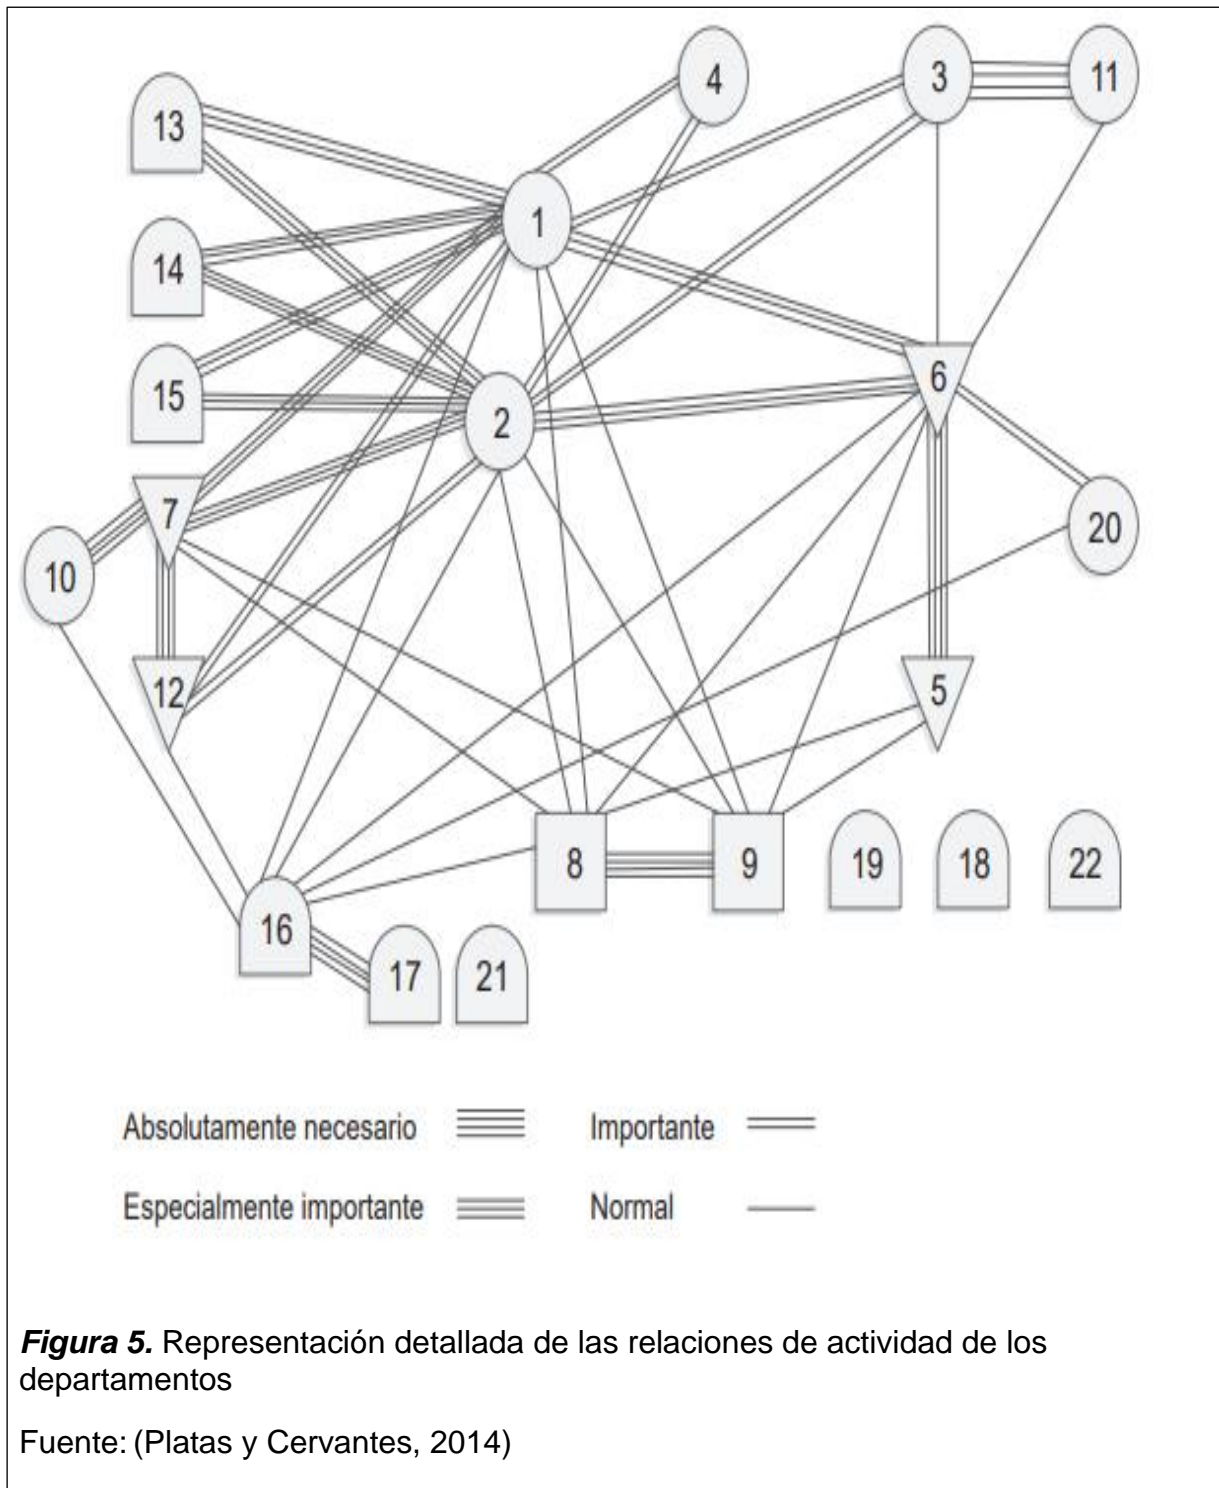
4
3
11
13
1
14
6
15
2
7
20
10
12
5
8
9
19
18
22
16
17
21

Absolutamente necesario
Importante
Especialmente importante
Normal

***Figura 5.*** Representación detallada de las relaciones de actividad de los departamentos

Fuente: (Platas y Cervantes, 2014)